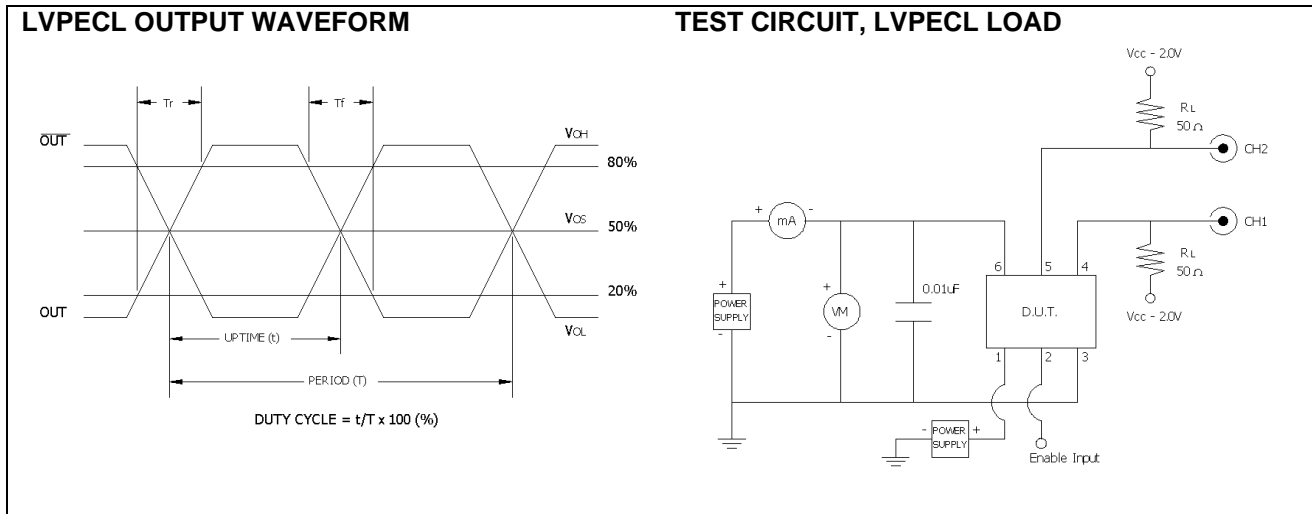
LVPECL OUTPUT WAVEFORM

Tr

Tf

$\overline{OUT}$

VOH

80%

VOS

50%

20%

OUT

VOL

UPTIME (t)

PERIOD (T)

DUTY CYCLE = t/T x 100 (%)

TEST CIRCUIT, LVPECL LOAD

Vcc - 2.0V

RL
50 Ω

CH2

+ mA -

CH1

6 5 4

RL
50 Ω

+
POWER SUPPLY
-

+
VM
-

0.01uF

D.U.T.

Vcc - 2.0V

1 2 3

- POWER SUPPLY +

Enable Input